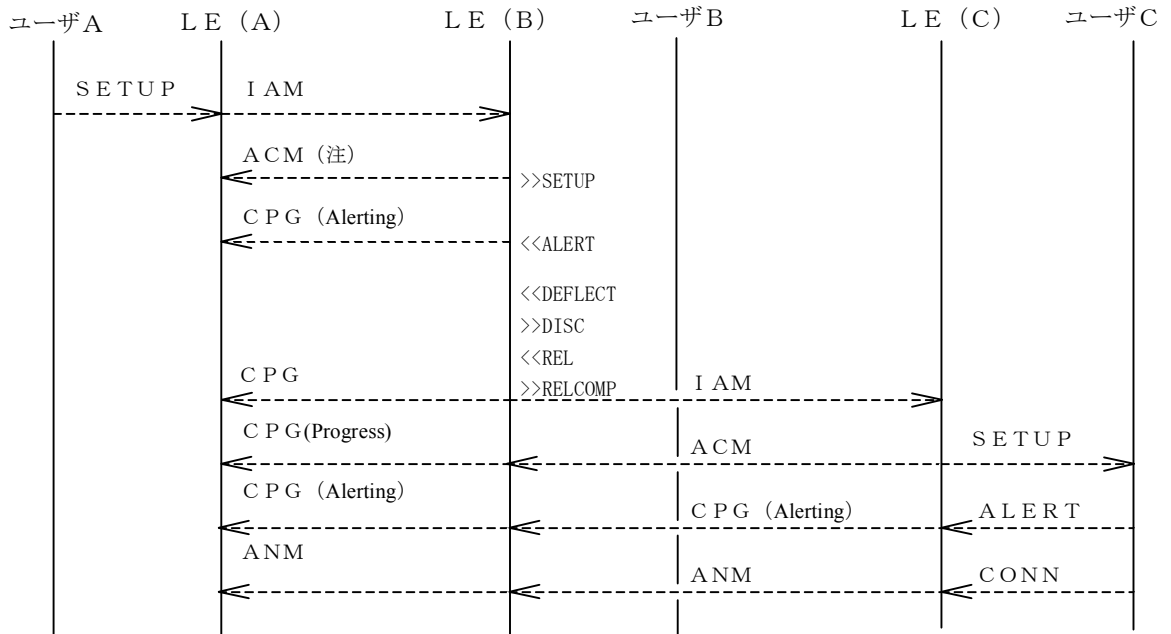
ユーザA　LE（A）　LE（B）　ユーザB　LE（C）　ユーザC

SETUP

IAM

ACM（注）

>>SETUP

CPG（Alerting）

<<ALERT

<<DEFLECT

>>DISC

<<REL

CPG

>>RELCOMP

IAM

CPG(Progress)

ACM

SETUP

CPG（Alerting）

CPG（Alerting）

ALERT

ANM

ANM

CONN